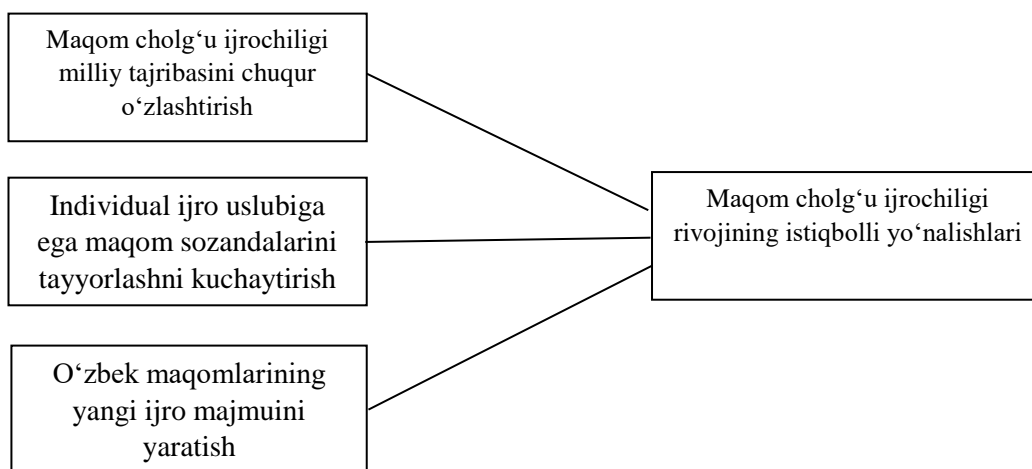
Maqom cholg‘u ijrochiligi milliy tajribasini chuqur o‘zlashtirish

Individual ijro uslubiga ega maqom sozandalarini tayyorlashni kuchaytirish

O‘zbek maqomlarining yangi ijro majmuini yaratish

Maqom cholg‘u ijrochiligi rivojining istiqbolli yo‘nalishlari